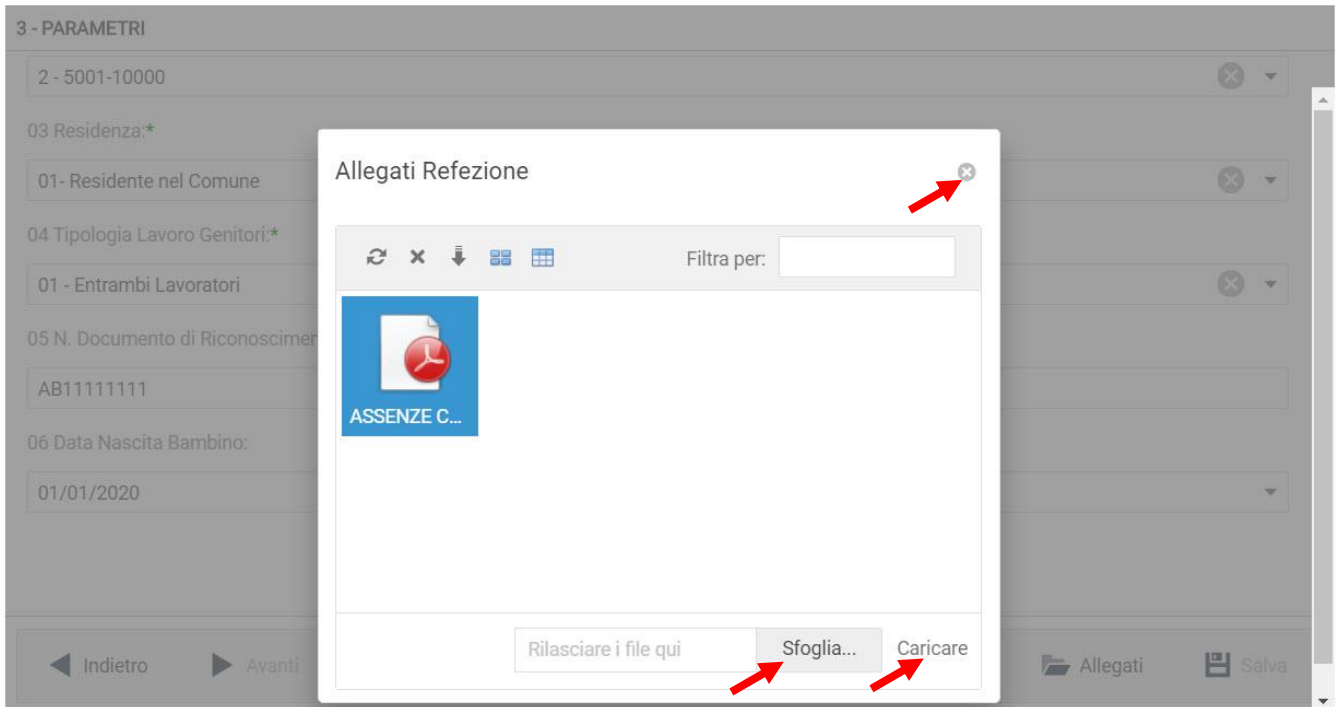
3 - PARAMETRI

2 - 5001-10000

03 Residenza:*

01- Residente nel Comune

04 Tipologia Lavoro Genitori:*

01 - Entrambi Lavoratori

05 N. Documento di Riconoscimen

AB11111111

06 Data Nascita Bambino:

01/01/2020

Allegati Refezione

Filtra per:

ASSENZE C...

Rilasciare i file qui

Sfoglia...

Caricare

Indietro

Avanti

Allegati

Salva